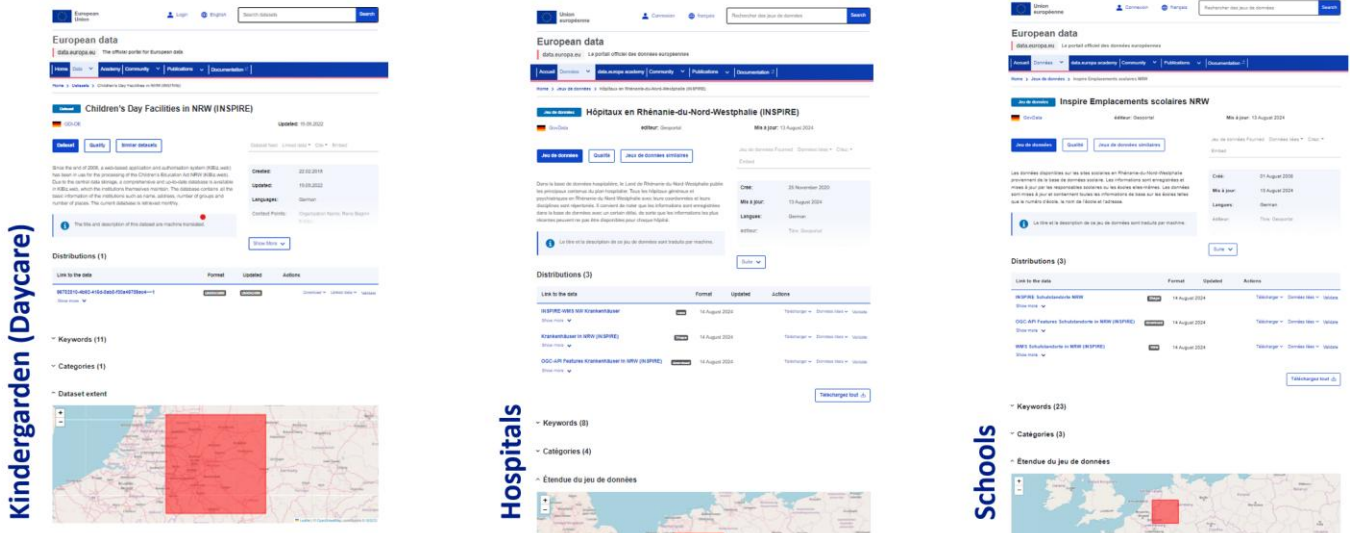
European Union Login English Search datasets Search

European data
data.europa.eu The official portal for European data

Home Data Academy Community Publications Documentation

Home > Datasets > Children's Day Facilities in NRW (INSPIRE)

Dataset Children's Day Facilities in NRW (INSPIRE)

GDI-DE Updated: 15.09.2022

Dataset Quality Similar datasets

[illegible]

Created: 22.03.2019
Updated: 15.09.2022
Languages: German
Contact Points: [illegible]

The title and description of this dataset are machine translated.

Show More

Distributions (1)

Link to the data Format Updated Actions

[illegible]

Keywords (11)

Categories (1)

Dataset extent

Kindergarden (Daycare)

Union européenne Connexion Français Rechercher des jeux de données Search

European data
data.europa.eu Le portail officiel des données européennes

Accueil Données data.europa academy Community Publications Documentation

Home > Jeux de données > Hôpitaux en Rhénanie-du-Nord-Westphalie (INSPIRE)

Jeu de données Hôpitaux en Rhénanie-du-Nord-Westphalie (INSPIRE)

GovData Éditeur: Geoportal Mis à jour: 13 August 2024

Jeu de données Qualité Jeux de données similaires

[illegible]

Créé: 20 November 2020
Mis à jour: 13 August 2024
Langues: German
éditeur: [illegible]

Le titre et la description de ce jeu de données sont traduits par machine.

Suite

Distributions (3)

Link to the data Format Updated Actions

INSPIRE-WMS NW Krankenhäuser 14 August 2024 Télécharger Données liées Validate
Show more
Krankenhäuser in NRW (INSPIRE) 14 August 2024 Télécharger Données liées Validate
Show more
OGC-API Features Krankenhäuser in NRW (INSPIRE) 14 August 2024 Télécharger Données liées Validate
Show more

Télécharger tout

Keywords (8)

Catégories (4)

Étendue du jeu de données

Hospitals

Union européenne Connexion Français Rechercher des jeux de données Search

European data
data.europa.eu Le portail officiel des données européennes

Accueil Données data.europa academy Community Publications Documentation

Home > Jeux de données > Inspire Emplacements scolaires NRW

Jeu de données Inspire Emplacements scolaires NRW

GovData Éditeur: Geoportal Mis à jour: 13 August 2024

Jeu de données Qualité Jeux de données similaires

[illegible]

Créé: 01 August 2006
Mis à jour: 13 August 2024
Langues: German
éditeur: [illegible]

Le titre et la description de ce jeu de données sont traduits par machine.

Suite

Distributions (3)

Link to the data Format Updated Actions

INSPIRE Schulstandorte NRW 14 August 2024 Télécharger Données liées Validate
Show more
OGC-API Features Schulstandorte in NRW (INSPIRE) 14 August 2024 Télécharger Données liées Validate
Show more
WMS Schulstandorte NRW (INSPIRE) 14 August 2024 Télécharger Données liées Validate
Show more

Télécharger tout

Keywords (23)

Catégories (3)

Étendue du jeu de données

Schools